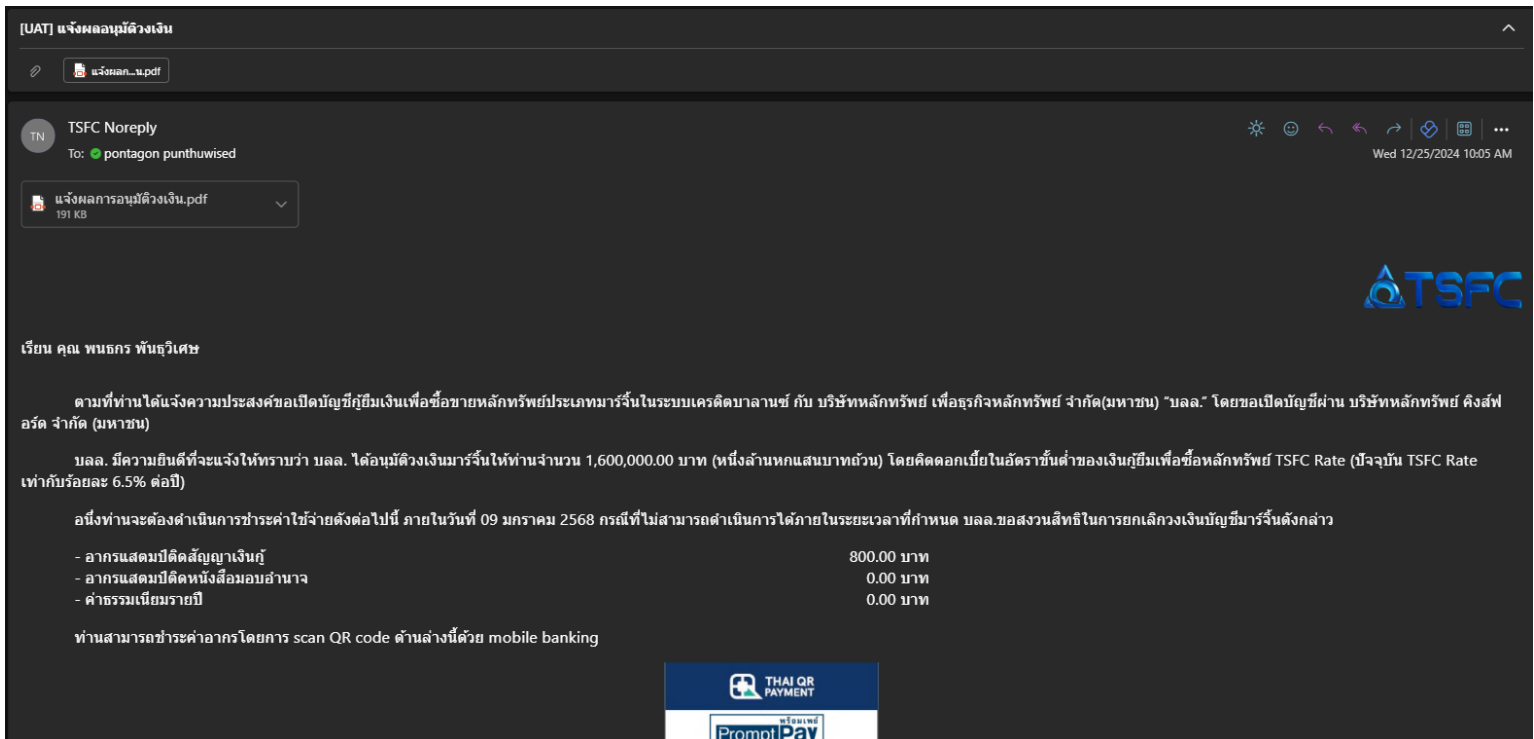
[UAT] แจ้งผลอนุมัติวงเงิน

แจ้งผลก...น.pdf

TN

TSFC Noreply

To: pontagon punthuwised

Wed 12/25/2024 10:05 AM

แจ้งผลการอนุมัติวงเงิน.pdf
191 KB

TSFC

เรียน คุณ พนธกร พันธุวิเศษ

ตามที่ท่านได้แจ้งความประสงค์ขอเปิดบัญชีกู้ยืมเงินเพื่อซื้อขายหลักทรัพย์ประเภทมาร์จิ้นในระบบเครดิตบาลานซ์ กับ บริษัทหลักทรัพย์ เพื่อธุรกิจหลักทรัพย์ จำกัด(มหาชน) "บลล." โดยขอเปิดบัญชีผ่าน บริษัทหลักทรัพย์ คิงส์ฟอร์ด จำกัด (มหาชน)

บลล. มีความยินดีที่จะแจ้งให้ทราบว่า บลล. ได้อนุมัติวงเงินมาร์จิ้นให้ท่านจำนวน 1,600,000.00 บาท (หนึ่งล้านหกแสนบาทถ้วน) โดยคิดดอกเบี้ยในอัตราขั้นต่ำของเงินกู้ยืมเพื่อซื้อหลักทรัพย์ TSFC Rate (ปัจจุบัน TSFC Rate เท่ากับร้อยละ 6.5% ต่อปี)

อนึ่งท่านจะต้องดำเนินการชำระค่าใช้จ่ายดังต่อไปนี้ ภายในวันที่ 09 มกราคม 2568 กรณีที่ไม่สามารถดำเนินการได้ภายในระยะเวลาที่กำหนด บลล.ขอสงวนสิทธิในการยกเลิกวงเงินบัญชีมาร์จิ้นดังกล่าว

- อากรแสตมป์ติดสัญญาเงินกู้ 800.00 บาท
- อากรแสตมป์ติดหนังสือมอบอำนาจ 0.00 บาท
- ค่าธรรมเนียมรายปี 0.00 บาท

ท่านสามารถชำระค่าอากรโดยการ scan QR code ด้านล่างนี้ด้วย mobile banking

THAI QR PAYMENT

พร้อมเพย์ PromptPay